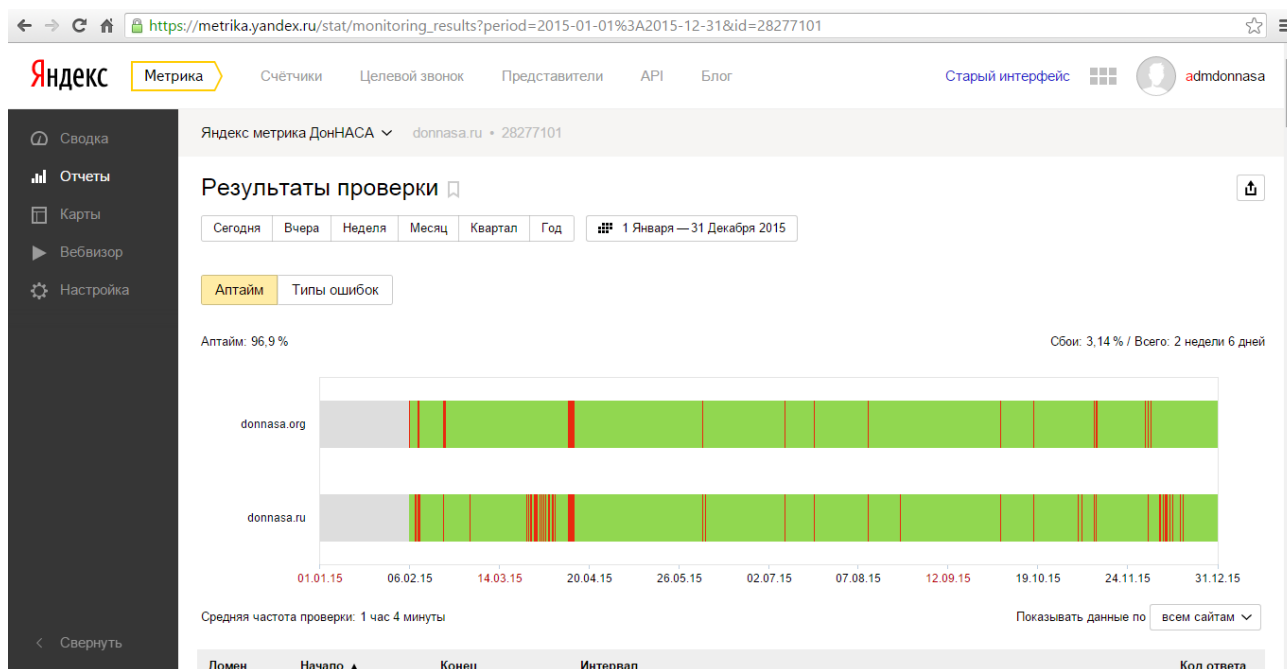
https://metrika.yandex.ru/stat/monitoring_results?period=2015-01-01%3A2015-12-31&id=28277101

Яндекс Метрика Счётчики Целевой звонок Представители API Блог Старый интерфейс admdonnasa

Сводка
Отчеты
Карты
Вебвизор
Настройка

Яндекс метрика ДонНАСА donnasa.ru • 28277101

Результаты проверки

Сегодня Вчера Неделя Месяц Квартал Год 1 Января — 31 Декабря 2015

Аптайм Типы ошибок

Аптайм: 96,9 %

Сбои: 3,14 % / Всего: 2 недели 6 дней

donnasa.org

donnasa.ru

01.01.15 06.02.15 14.03.15 20.04.15 26.05.15 02.07.15 07.08.15 12.09.15 19.10.15 24.11.15 31.12.15

Средняя частота проверки: 1 час 4 минуты

Показывать данные по всем сайтам

Свернуть

Домен Начало ▲ Конец Интервал Код ответа